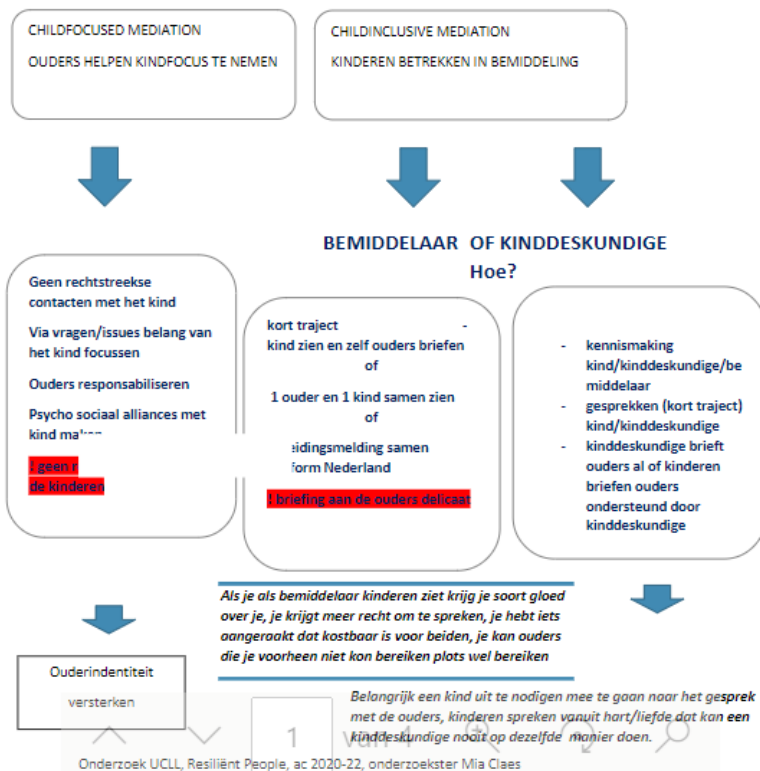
CHILDFOCUSED MEDIATION

OUDERS HELPEN KINDFOCUS TE NEMEN

CHILDINCLUSIVE MEDIATION

KINDEREN BETREKKEN IN BEMIDDELING

BEMIDDELAAR OF KINDDESKUNDIGE
Hoe?

Geen rechtstreekse contacten met het kind

Via vragen/issues belang van het kind focussen

Ouders responsabiliseren

Psycho sociaal alliances met kind ma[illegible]

! geen r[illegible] de kinderen

kort traject -
kind zien en zelf ouders briefen
of
1 ouder en 1 kind samen zien
of
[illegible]eidingsmelding samen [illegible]form Nederland

! briefing aan de ouders delicaat

- kennismaking kind/kinddeskundige/bemiddelaar
- gesprekken (kort traject) kind/kinddeskundige
- kinddeskundige brieft ouders al of kinderen briefen ouders ondersteund door kinddeskundige

Als je als bemiddelaar kinderen ziet krijg je soort gloed over je, je krijgt meer recht om te spreken, je hebt iets aangeraakt dat kostbaar is voor beiden, je kan ouders die je voorheen niet kon bereiken plots wel bereiken

Ouderindentiteit

versterken

Belangrijk een kind uit te nodigen mee te gaan naar het gesprek met de ouders, kinderen spreken vanuit hart/liefde dat kan een kinddeskundige nooit op dezelfde manier doen.

1 van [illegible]

Onderzoek UCLL, Resiliënt People, ac 2020-22, onderzoekster Mia Claes